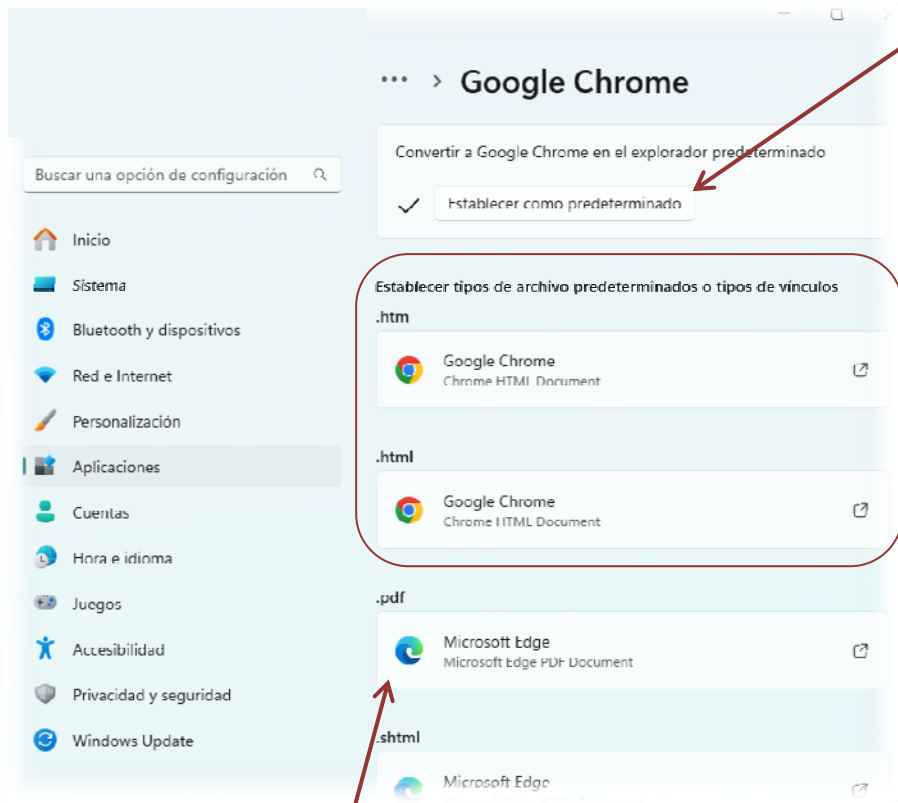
Buscar una opción de configuración

Inicio
Sistema
Bluetooth y dispositivos
Red e Internet
Personalización
Aplicaciones
Cuentas
Hora e idioma
Juegos
Accesibilidad
Privacidad y seguridad
Windows Update

··· > Google Chrome

Convertir a Google Chrome en el explorador predeterminado

Establecer como predeterminado

Establecer tipos de archivo predeterminados o tipos de vínculos

.htm
Google Chrome
Chrome HTML Document

.html
Google Chrome
Chrome HTML Document

.pdf
Microsoft Edge
Microsoft Edge PDF Document

.shtml
Microsoft Edge